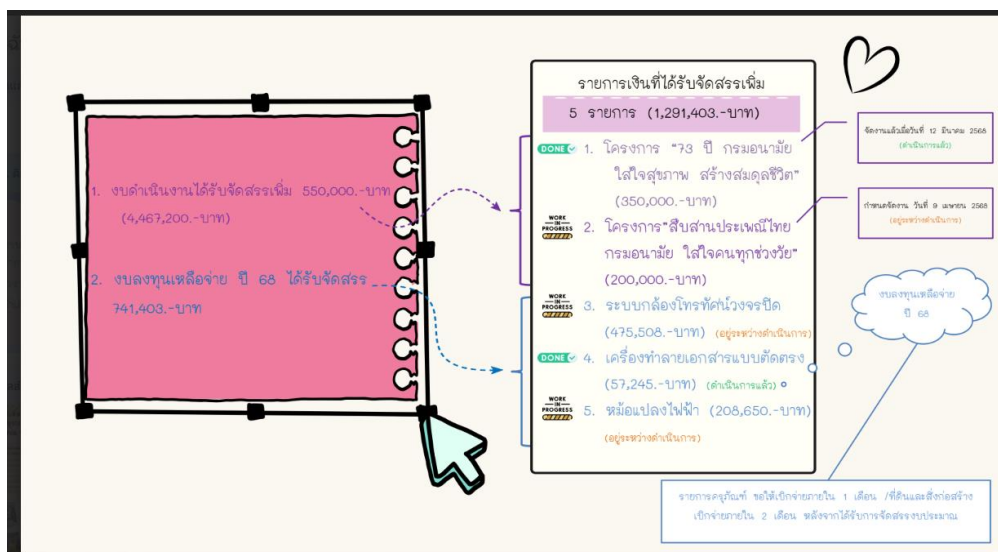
1. งบดำเนินงานได้รับจัดสรรเพิ่ม 550,000.-บาท (4,467,200.-บาท)

2. งบลงทุนเหลือจ่าย ปี 68 ได้รับจัดสรร 741,403.-บาท

รายการเงินที่ได้รับจัดสรรเพิ่ม

5 รายการ (1,291,403.-บาท)

DONE 1. โครงการ "73 ปี กรมอนามัย ใส่ใจสุขภาพ สร้างสมดุลชีวิต" (350,000.-บาท)

WORK IN PROGRESS 2. โครงการ"สืบสานประเพณีไทย กรมอนามัย ใส่ใจคนทุกช่วงวัย" (200,000.-บาท)

WORK IN PROGRESS 3. ระบบกล้องโทรทัศน์วงจรปิด (475,508.-บาท) (อยู่ระหว่างดำเนินการ)

DONE 4. เครื่องทำลายเอกสารแบบตัดตรง (57,245.-บาท) (ดำเนินการแล้ว)

WORK IN PROGRESS 5. หม้อแปลงไฟฟ้า (208,650.-บาท) (อยู่ระหว่างดำเนินการ)

จัดงานแล้วเมื่อวันที่ 12 มีนาคม 2568 (ดำเนินการแล้ว)

กำหนดจัดงาน วันที่ 9 เมษายน 2568 (อยู่ระหว่างดำเนินการ)

งบลงทุนเหลือจ่าย ปี 68

รายการครุภัณฑ์ ขอให้เบิกจ่ายภายใน 1 เดือน /ที่ดินและสิ่งก่อสร้าง เบิกจ่ายภายใน 2 เดือน หลังจากได้รับการจัดสรรงบประมาณ